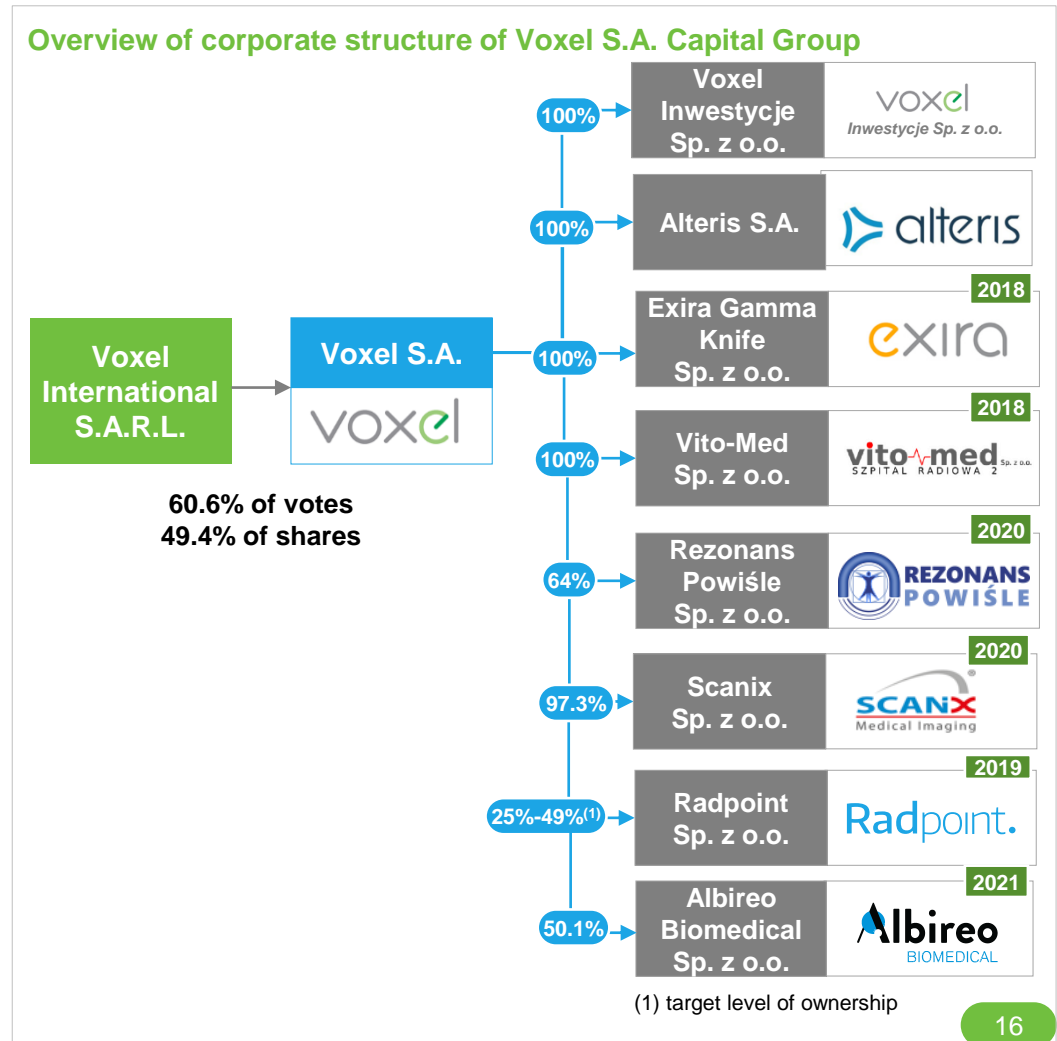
Overview of corporate structure of Voxel S.A. Capital Group

Voxel International S.A.R.L.

60.6% of votes
49.4% of shares

Voxel S.A.

voxel

100%
Voxel Inwestycje Sp. z o.o.
voxel Inwestycje Sp. z o.o.

100%
Alteris S.A.
alteris

100%
2018
Exira Gamma Knife Sp. z o.o.
exira

100%
2018
Vito-Med Sp. z o.o.
vito-med Sp. z o.o. SZPITAL RADIOWA 2

64%
2020
Rezonans Powiśle Sp. z o.o.
REZONANS POWIŚLE

97.3%
2020
Scanix Sp. z o.o.
SCANX Medical Imaging

25%-49%$^{(1)}$
2019
Radpoint Sp. z o.o.
Radpoint.

50.1%
2021
Albireo Biomedical Sp. z o.o.
Albireo BIOMEDICAL

(1) target level of ownership

16